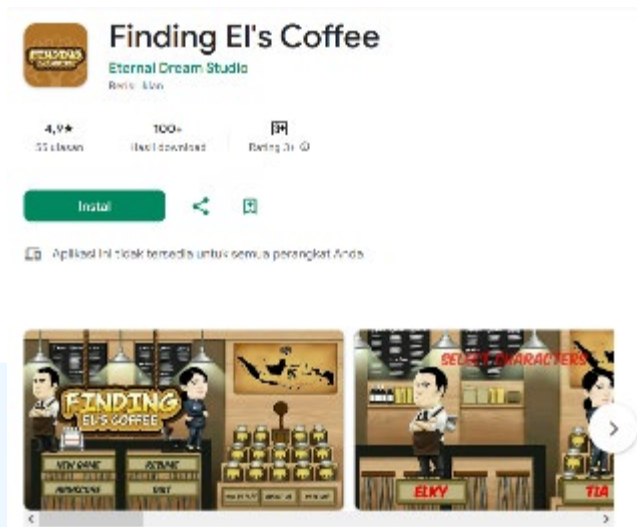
Finding El's Coffee

Eternal Dream Studio

Berisi iklan

4,9★
55 ulasan

100+
Hasil download

3+
Rating 3+ ⓘ

Instal

Aplikasi ini tidak tersedia untuk semua perangkat Anda

FINDING
EL'S COFFEE

NEW GAME
RESUME
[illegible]
EXIT

SELECT CHARACTERS

ELKY
TIA